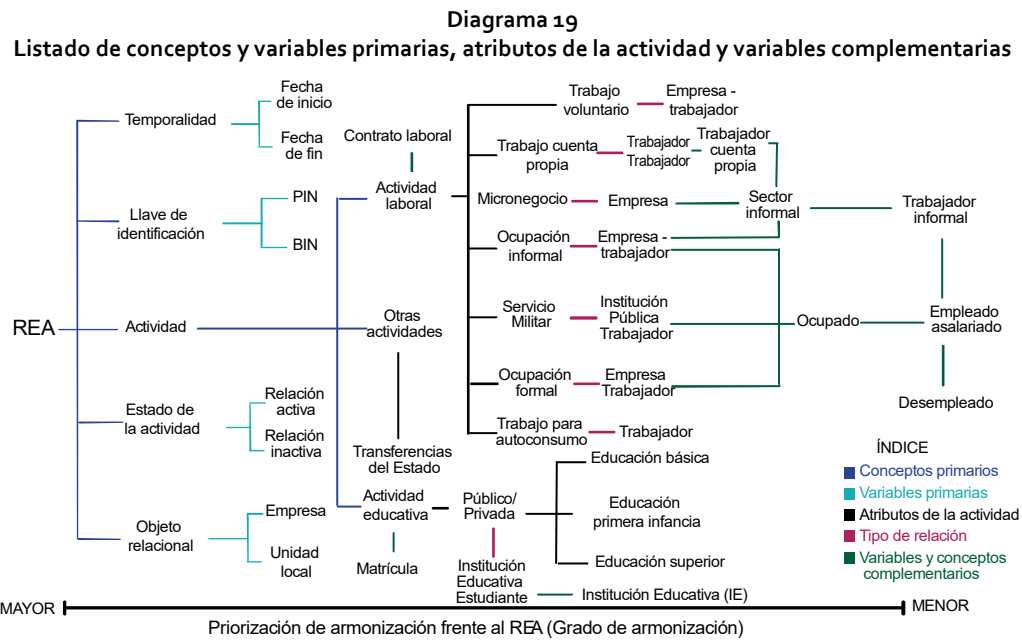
Diagrama 19
Listado de conceptos y variables primarias, atributos de la actividad y variables complementarias

REA

Temporalidad
Fecha de inicio
Fecha de fin

Llave de identificación
PIN
BIN

Actividad

Estado de la actividad
Relación activa
Relación inactiva

Objeto relacional
Empresa
Unidad local

Contrato laboral
Actividad laboral
Otras actividades
Transferencias del Estado
Actividad educativa
Matrícula

Trabajo voluntario
Empresa - trabajador
Trabajo cuenta propia
Trabajador
Trabajador
Trabajador cuenta propia
Micronegocio
Empresa
Sector informal
Trabajador informal
Ocupación informal
Empresa - trabajador
Servicio Militar
Institución Pública Trabajador
Ocupado
Empleado asalariado
Ocupación formal
Empresa Trabajador
Desempleado
Trabajo para autoconsumo
Trabajador

Público/ Privada
Educación básica
Educación primera infancia
Educación superior
Institución Educativa Estudiante
Institución Educativa (IE)

ÍNDICE
Conceptos primarios
Variables primarias
Atributos de la actividad
Tipo de relación
Variables y conceptos complementarios

MAYOR
MENOR
Priorización de armonización frente al REA (Grado de armonización)